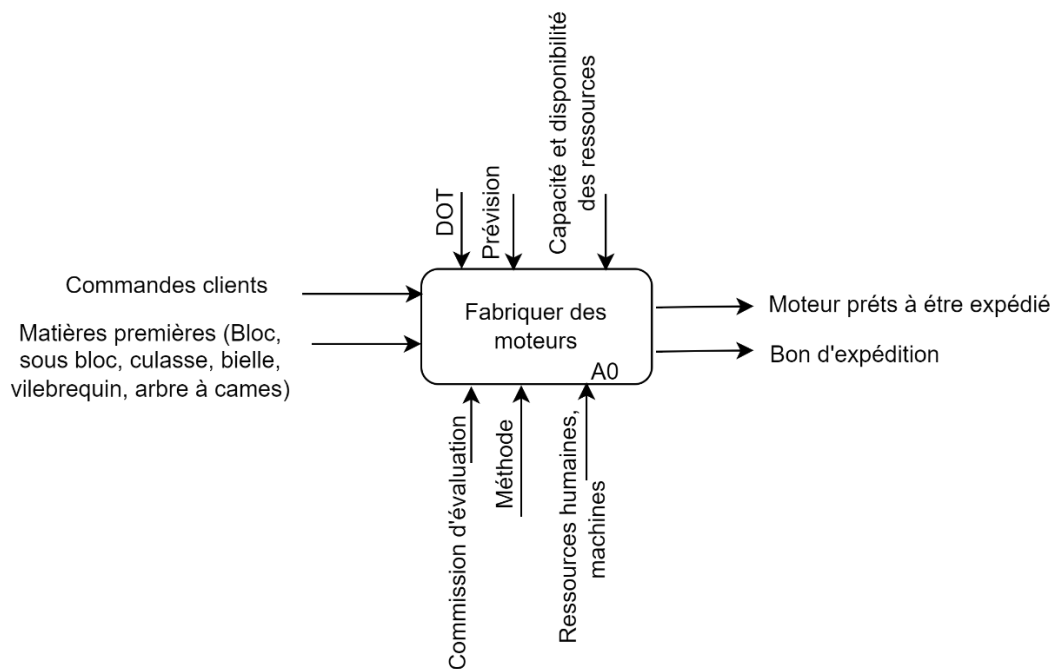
DOT

Prévision

Capacité et disponibilité des ressources

Commandes clients

Matières premières (Bloc, sous bloc, culasse, bielle, vilebrequin, arbre à cames)

Fabriquer des moteurs

A0

Moteur prêts à être expédié

Bon d'expédition

Commission d'évaluation

Méthode

Ressources humaines, machines